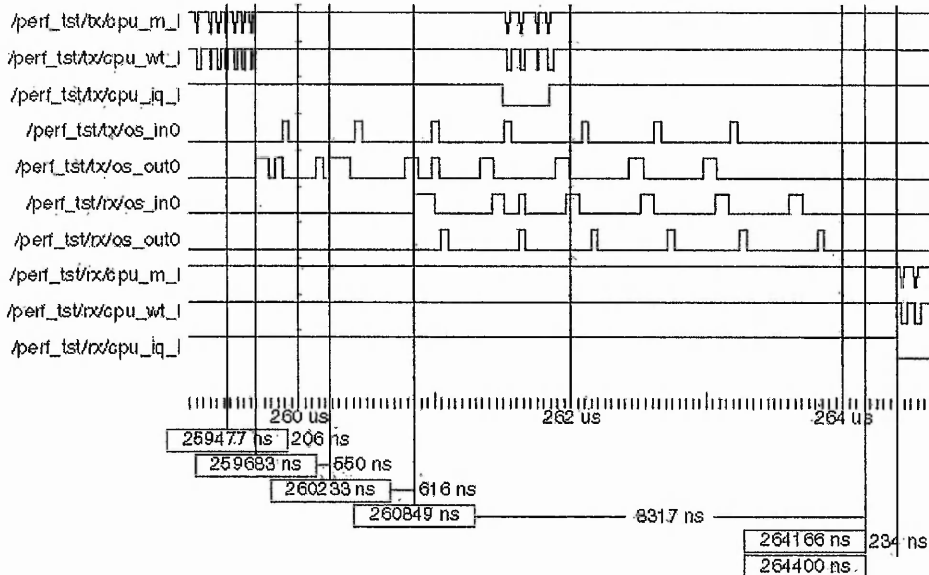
/perf_tst/tx/cpu_rn_l
/perf_tst/tx/cpu_wt_l
/perf_tst/tx/cpu_iq_l
/perf_tst/tx/os_in0
/perf_tst/tx/os_out0
/perf_tst/rx/os_in0
/perf_tst/rx/os_out0
/perf_tst/rx/cpu_rn_l
/perf_tst/rx/cpu_wt_l
/perf_tst/rx/cpu_iq_l

260 us
262 us
264 us

259477 ns
206 ns
259683 ns
550 ns
260233 ns
616 ns
260849 ns
8317 ns
264166 ns
234 ns
264400 ns